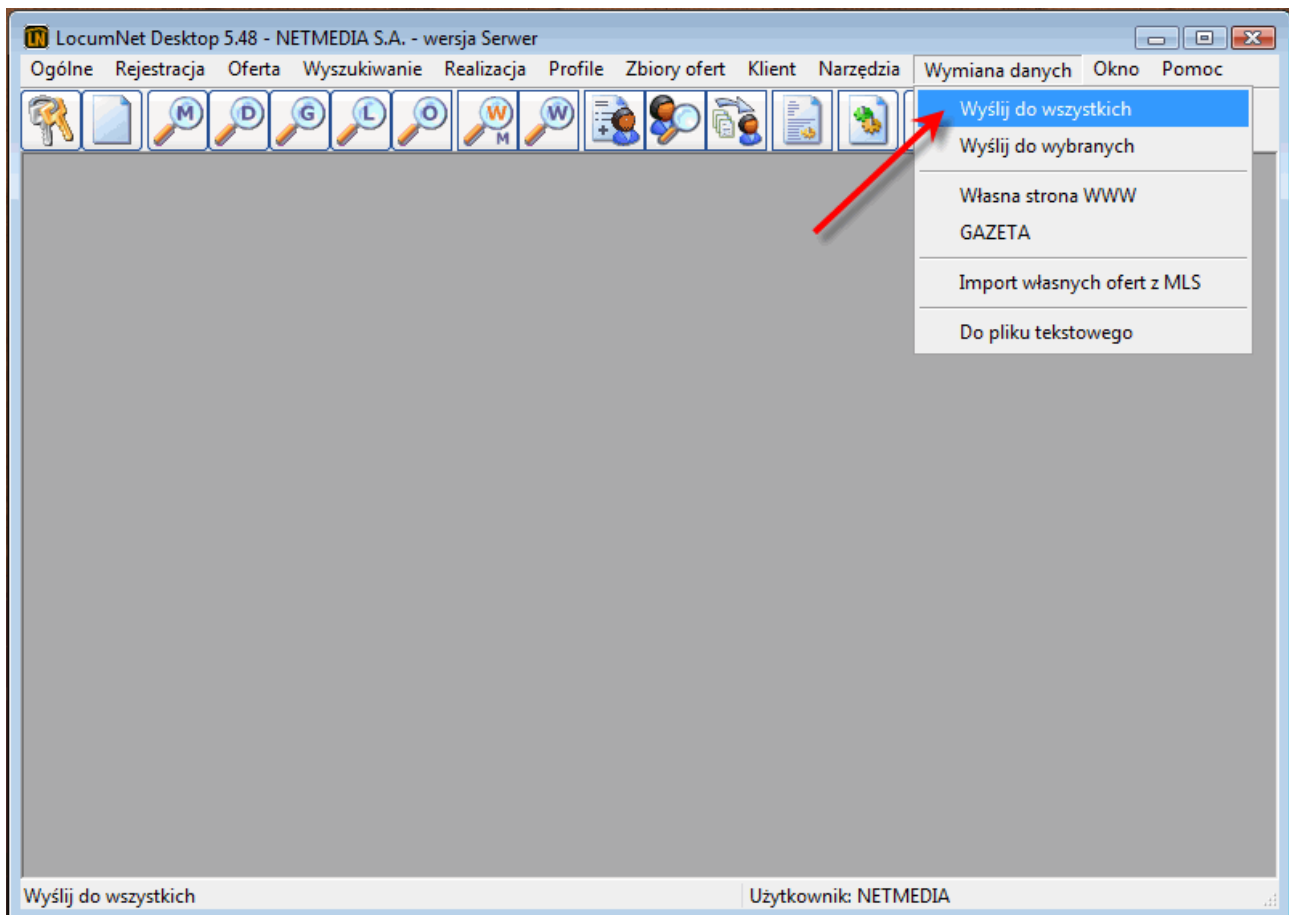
LN LocumNet Desktop 5.48 - NETMEDIA S.A. - wersja Serwer

Ogólne Rejestracja Oferta Wyszukiwanie Realizacja Profile Zbiory ofert Klient Narzędzia Wymiana danych Okno Pomoc

M D G L O W M W

Wyślij do wszystkich
Wyślij do wybranych
Własna strona WWW
GAZETA
Import własnych ofert z MLS
Do pliku tekstowego

Wyślij do wszystkich
Użytkownik: NETMEDIA